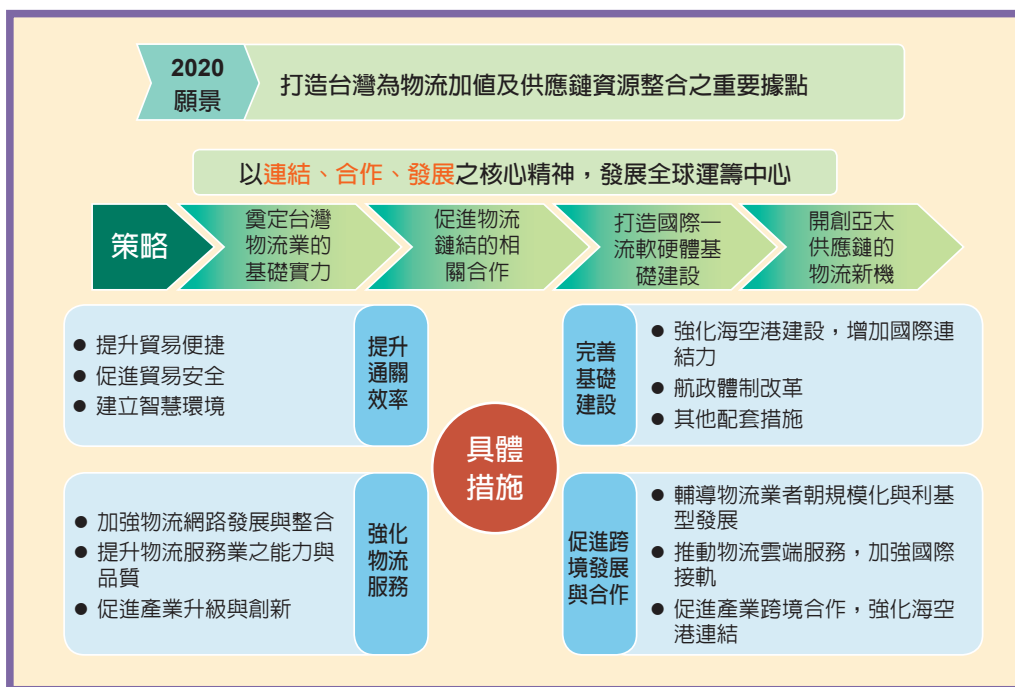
2020 願景

打造台灣為物流加值及供應鏈資源整合之重要據點

以連結、合作、發展之核心精神，發展全球運籌中心

策略

奠定台灣物流業的基礎實力

促進物流鏈結的相關合作

打造國際一流軟硬體基礎建設

開創亞太供應鏈的物流新機

● 提升貿易便捷
● 促進貿易安全
● 建立智慧環境

提升通關效率

完善基礎建設

● 強化海空港建設，增加國際連結力
● 航政體制改革
● 其他配套措施

具體措施

● 加強物流網路發展與整合
● 提升物流服務業之能力與品質
● 促進產業升級與創新

強化物流服務

促進跨境發展與合作

● 輔導物流業者朝規模化與利基型發展
● 推動物流雲端服務，加強國際接軌
● 促進產業跨境合作，強化海空港連結